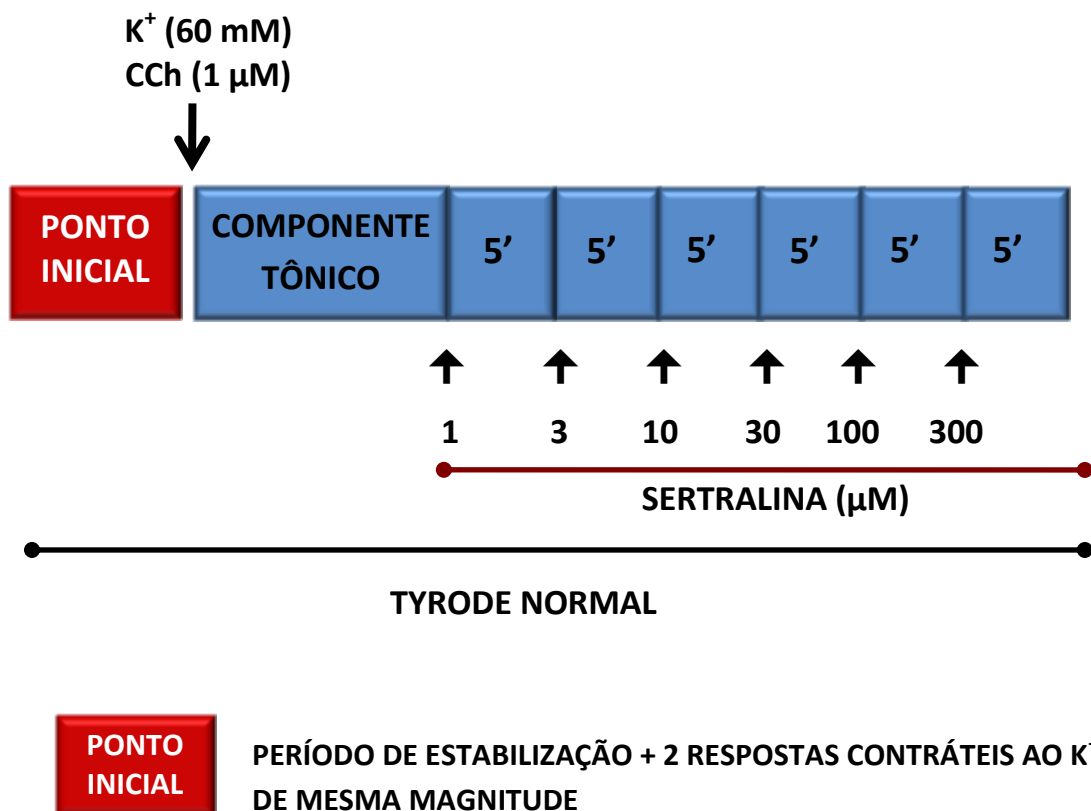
$K^+$ (60 mM)
CCh (1 µM)

PONTO INICIAL

COMPONENTE TÔNICO

5’ 5’ 5’ 5’ 5’ 5’

1 3 10 30 100 300

SERTRALINA (µM)

TYRODE NORMAL

PONTO INICIAL

PERÍODO DE ESTABILIZAÇÃO + 2 RESPOSTAS CONTRÁTEIS AO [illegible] DE MESMA MAGNITUDE